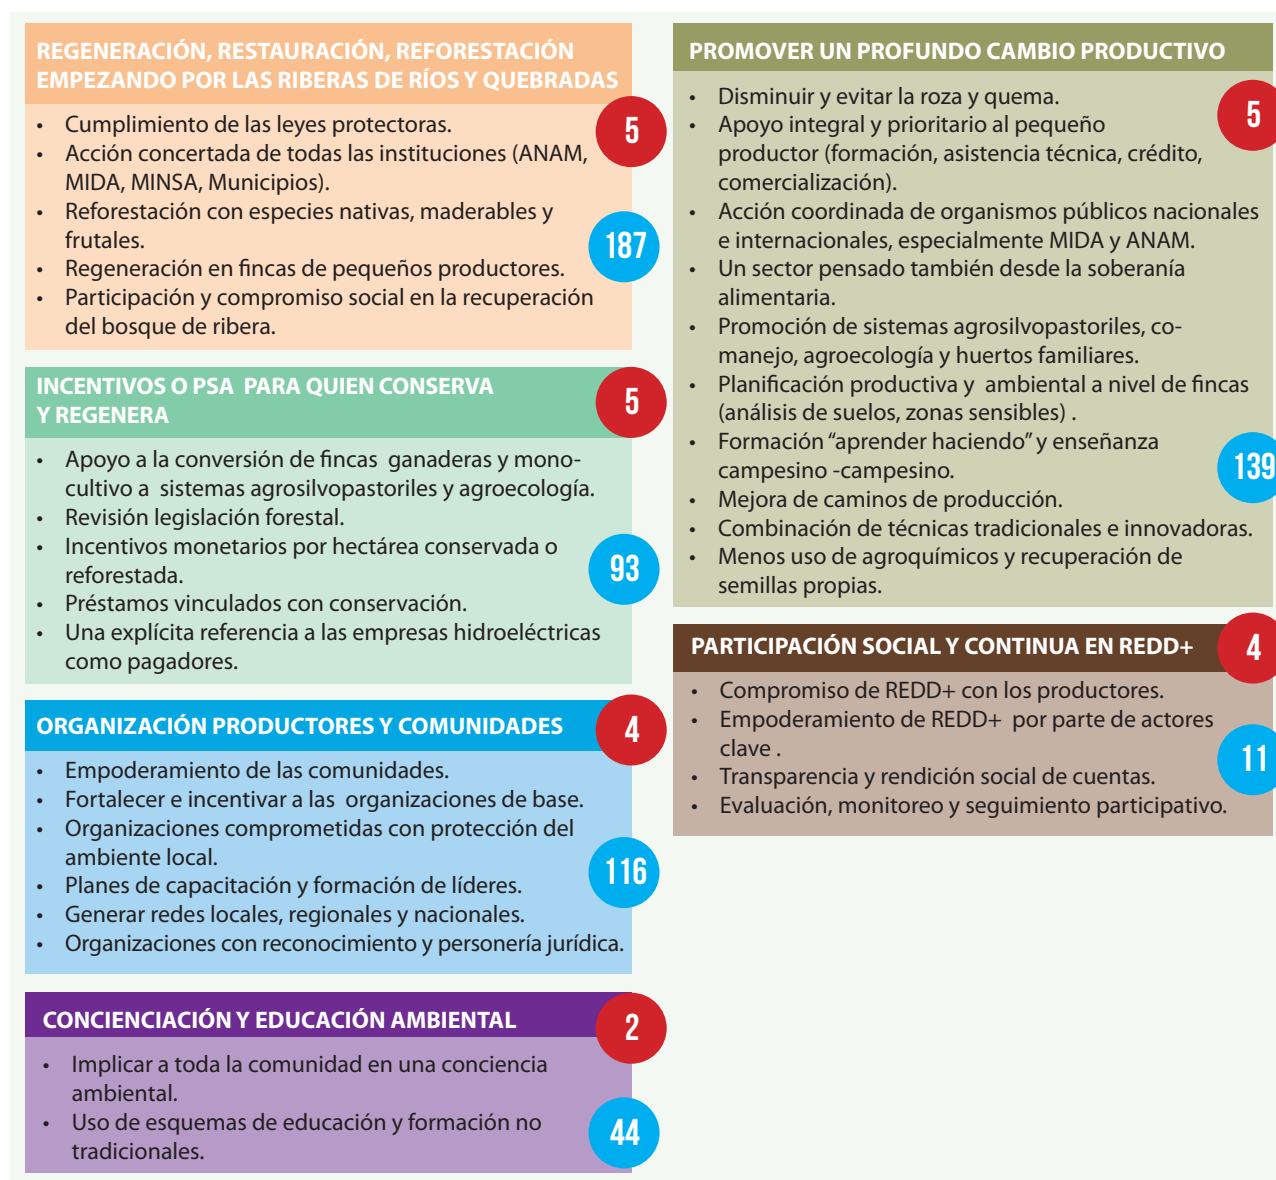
REGENERACIÓN, RESTAURACIÓN, REFORESTACIÓN EMPEZANDO POR LAS RIBERAS DE RÍOS Y QUEBRADAS

5

- Cumplimiento de las leyes protectoras.
- Acción concertada de todas las instituciones (ANAM, MIDA, MINSA, Municipios).
- Reforestación con especies nativas, maderables y frutales.
- Regeneración en fincas de pequeños productores.
- Participación y compromiso social en la recuperación del bosque de ribera.

187

INCENTIVOS O PSA PARA QUIEN CONSERVA Y REGENERA

5

- Apoyo a la conversión de fincas ganaderas y monocultivo a sistemas agrosilvopastoriles y agroecología.
- Revisión legislación forestal.
- Incentivos monetarios por hectárea conservada o reforestada.
- Préstamos vinculados con conservación.
- Una explícita referencia a las empresas hidroeléctricas como pagadores.

93

ORGANIZACIÓN PRODUCTORES Y COMUNIDADES

4

- Empoderamiento de las comunidades.
- Fortalecer e incentivar a las organizaciones de base.
- Organizaciones comprometidas con protección del ambiente local.
- Planes de capacitación y formación de líderes.
- Generar redes locales, regionales y nacionales.
- Organizaciones con reconocimiento y personería jurídica.

116

CONCIENCIACIÓN Y EDUCACIÓN AMBIENTAL

2

- Implicar a toda la comunidad en una conciencia ambiental.
- Uso de esquemas de educación y formación no tradicionales.

44

PROMOVER UN PROFUNDO CAMBIO PRODUCTIVO

5

- Disminuir y evitar la roza y quema.
- Apoyo integral y prioritario al pequeño productor (formación, asistencia técnica, crédito, comercialización).
- Acción coordinada de organismos públicos nacionales e internacionales, especialmente MIDA y ANAM.
- Un sector pensado también desde la soberanía alimentaria.
- Promoción de sistemas agrosilvopastoriles, comanejo, agroecología y huertos familiares.
- Planificación productiva y ambiental a nivel de fincas (análisis de suelos, zonas sensibles) .
- Formación “aprender haciendo” y enseñanza campesino -campesino.
- Mejora de caminos de producción.
- Combinación de técnicas tradicionales e innovadoras.
- Menos uso de agroquímicos y recuperación de semillas propias.

139

PARTICIPACIÓN SOCIAL Y CONTINUA EN REDD+

4

- Compromiso de REDD+ con los productores.
- Empoderamiento de REDD+ por parte de actores clave .
- Transparencia y rendición social de cuentas.
- Evaluación, monitoreo y seguimiento participativo.

11